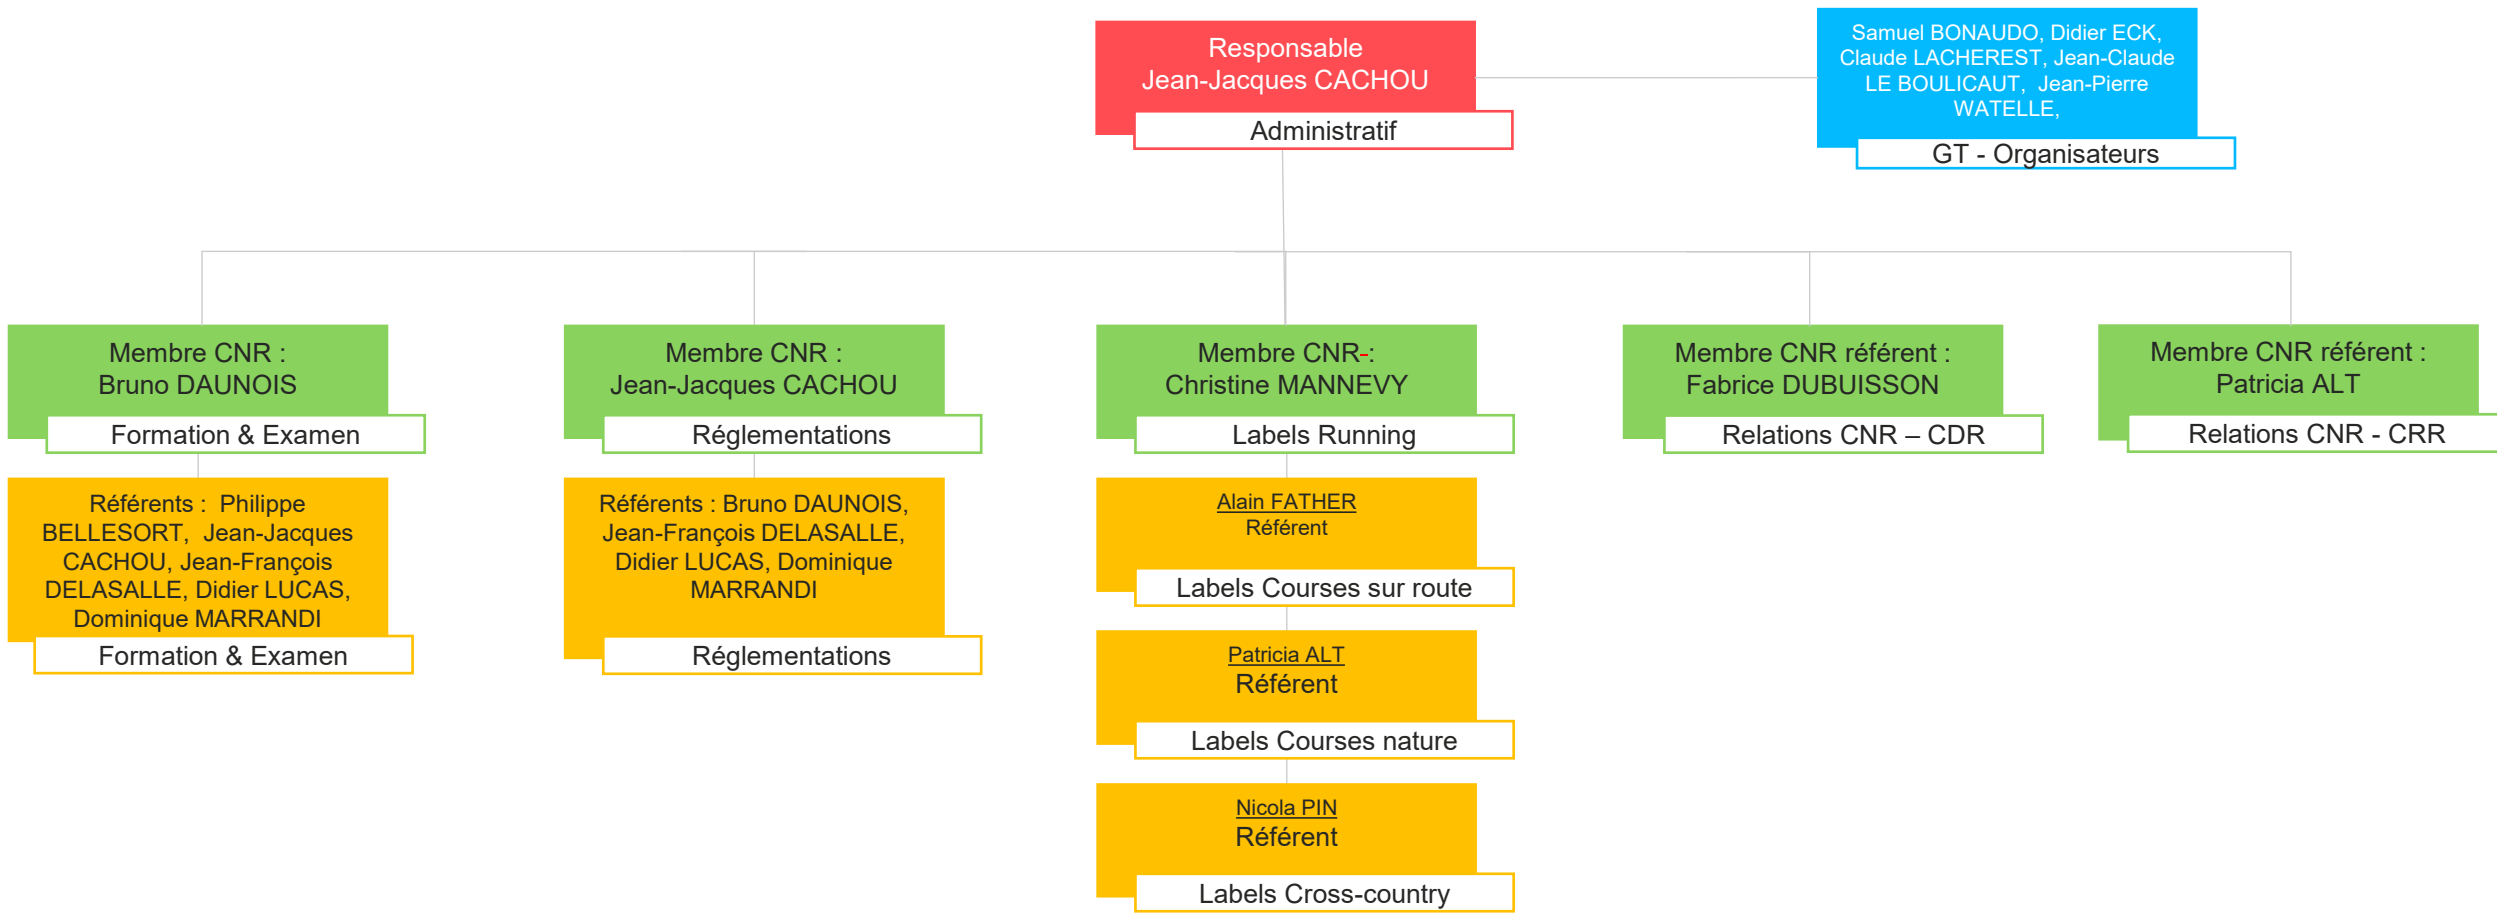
Responsable
Jean-Jacques CACHOU
Administratif

Samuel BONAUDO, Didier ECK, Claude LACHEREST, Jean-Claude LE BOULICAUT, Jean-Pierre WATELLE,
GT - Organisateurs

Membre CNR :
Bruno DAUNOIS
Formation & Examen

Référents : Philippe BELLESORT, Jean-Jacques CACHOU, Jean-François DELASALLE, Didier LUCAS, Dominique MARRANDI
Formation & Examen

Membre CNR :
Jean-Jacques CACHOU
Réglementations

Référents : Bruno DAUNOIS, Jean-François DELASALLE, Didier LUCAS, Dominique MARRANDI
Réglementations

Membre CNR :
Christine MANNEVY
Labels Running

Alain FATHER
Référent
Labels Courses sur route

Patricia ALT
Référent
Labels Courses nature

Nicola PIN
Référent
Labels Cross-country

Membre CNR référent :
Fabrice DUBUISSON
Relations CNR – CDR

Membre CNR référent :
Patricia ALT
Relations CNR - CRR